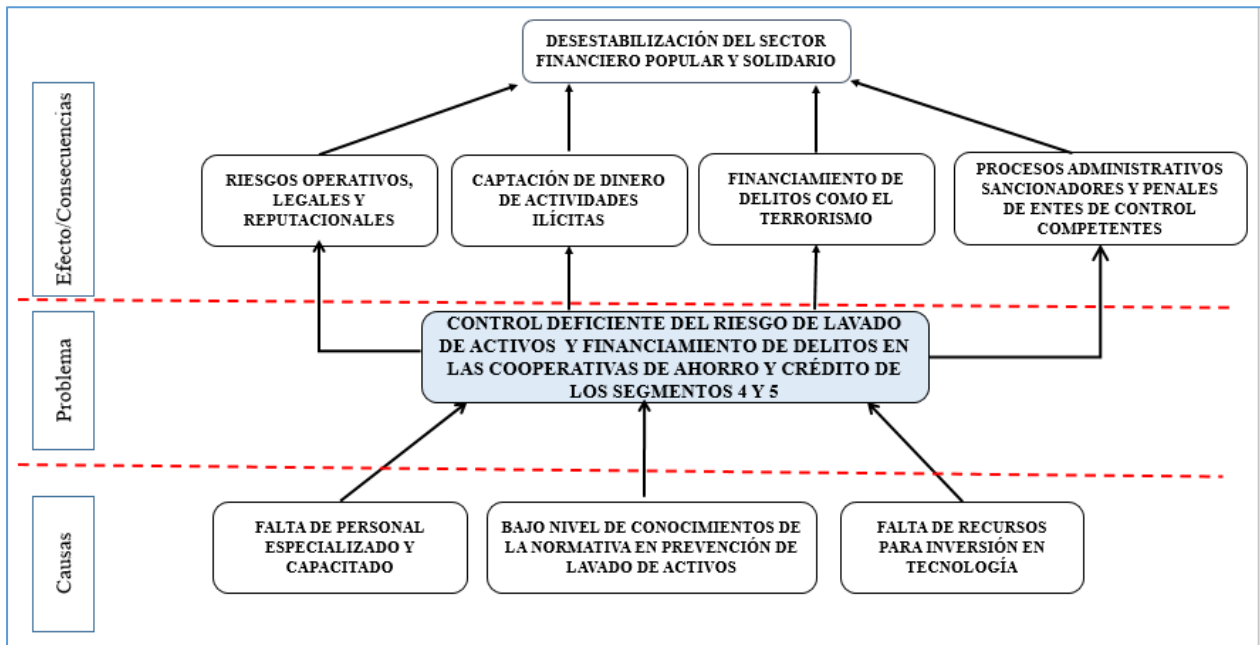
DESESTABILIZACIÓN DEL SECTOR FINANCIERO POPULAR Y SOLIDARIO

Efecto/Consecuencias

RIESGOS OPERATIVOS, LEGALES Y REPUTACIONALES

CAPTACIÓN DE DINERO DE ACTIVIDADES ILÍCITAS

FINANCIAMIENTO DE DELITOS COMO EL TERRORISMO

PROCESOS ADMINISTRATIVOS SANCIONADORES Y PENALES DE ENTES DE CONTROL COMPETENTES

Problema

CONTROL DEFICIENTE DEL RIESGO DE LAVADO DE ACTIVOS Y FINANCIAMIENTO DE DELITOS EN LAS COOPERATIVAS DE AHORRO Y CRÉDITO DE LOS SEGMENTOS 4 Y 5

Causas

FALTA DE PERSONAL ESPECIALIZADO Y CAPACITADO

BAJO NIVEL DE CONOCIMIENTOS DE LA NORMATIVA EN PREVENCIÓN DE LAVADO DE ACTIVOS

FALTA DE RECURSOS PARA INVERSIÓN EN TECNOLOGÍA